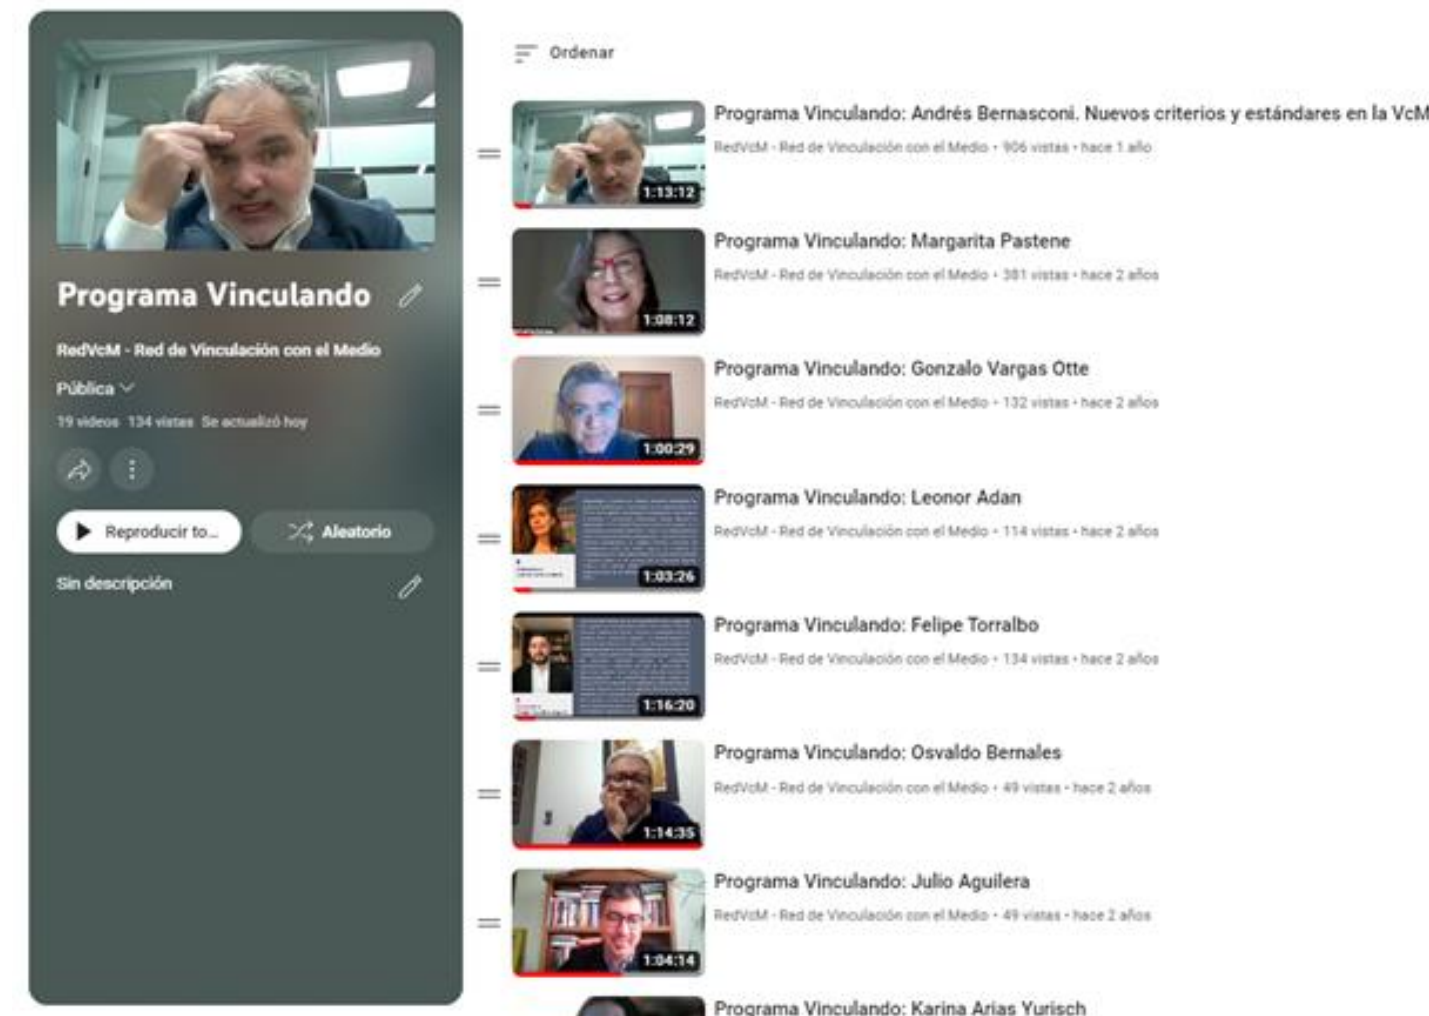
Programa Vinculando

RedVcM - Red de Vinculación con el Medio

Pública

19 videos 134 vistas Se actualizó hoy

Reproducir to...

Aleatorio

Sin descripción

Ordenar

1:13:12
Programa Vinculando: Andrés Bernasconi. Nuevos criterios y estándares en la VcM
RedVcM - Red de Vinculación con el Medio • 906 vistas • hace 1 año

1:08:12
Programa Vinculando: Margarita Pastene
RedVcM - Red de Vinculación con el Medio • 381 vistas • hace 2 años

1:00:29
Programa Vinculando: Gonzalo Vargas Otte
RedVcM - Red de Vinculación con el Medio • 132 vistas • hace 2 años

1:03:26
Programa Vinculando: Leonor Adan
RedVcM - Red de Vinculación con el Medio • 114 vistas • hace 2 años

1:16:20
Programa Vinculando: Felipe Torralbo
RedVcM - Red de Vinculación con el Medio • 134 vistas • hace 2 años

1:14:35
Programa Vinculando: Osvaldo Bernales
RedVcM - Red de Vinculación con el Medio • 49 vistas • hace 2 años

1:04:14
Programa Vinculando: Julio Aguilera
RedVcM - Red de Vinculación con el Medio • 49 vistas • hace 2 años

Programa Vinculando: Karina Arias Yurisch